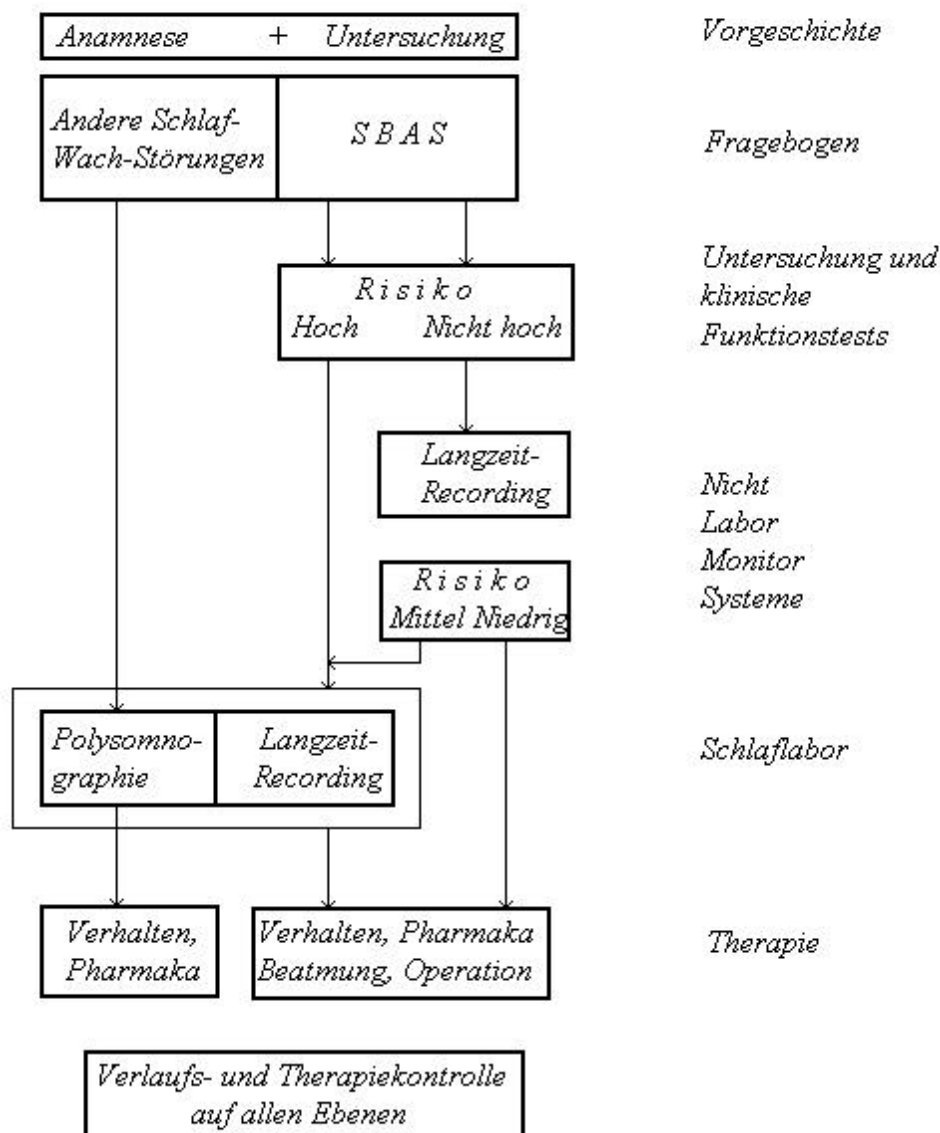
Anamnese + Untersuchung

Vorgeschichte

Andere Schlaf-Wach-Störungen

S B A S

Fragebogen

R i s i k o
Hoch Nicht hoch

Untersuchung und klinische Funktionstests

Langzeit-Recording

Nicht Labor Monitor Systeme

R i s i k o
Mittel Niedrig

Polysomnographie

Langzeit-Recording

Schlaflabor

Verhalten, Pharmaka

Verhalten, Pharmaka Beatmung, Operation

Therapie

Verlaufs- und Therapiekontrolle auf allen Ebenen